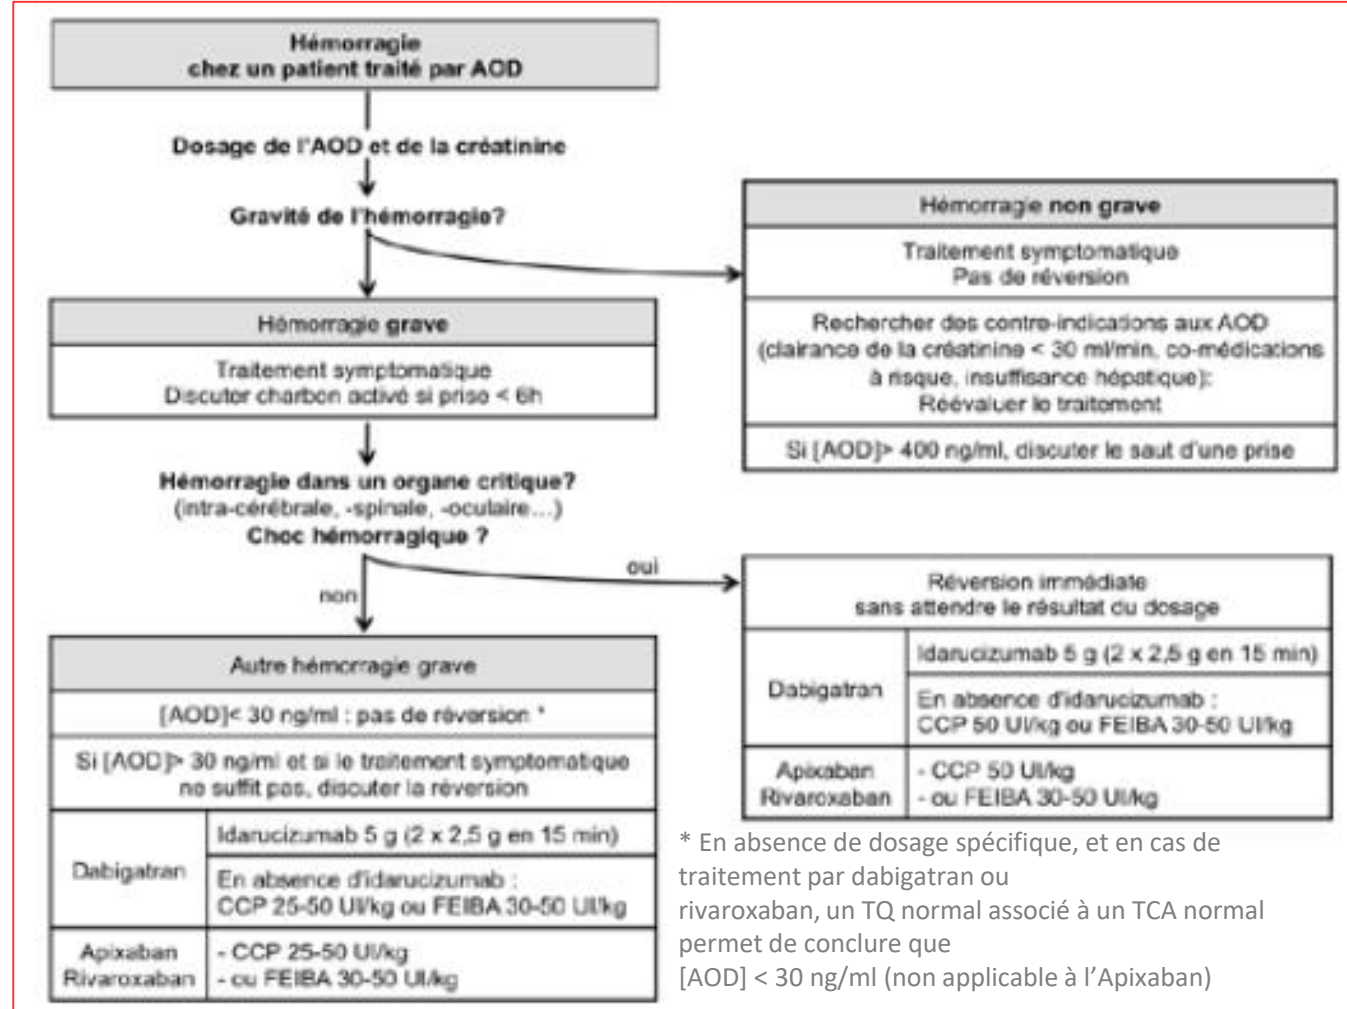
Hémorragie
chez un patient traité par AOD

Dosage de l'AOD et de la créatinine

Gravité de l'hémorragie?

Hémorragie non grave

Traitement symptomatique
Pas de réversion

Rechercher des contre-indications aux AOD (clairance de la créatinine < 30 ml/min, co-médications à risque, insuffisance hépatique):
Réévaluer le traitement

Si [AOD]> 400 ng/ml, discuter le saut d'une prise

Hémorragie grave

Traitement symptomatique
Discuter charbon activé si prise < 6h

Hémorragie dans un organe critique?
(intra-cérébrale, -spinale, -oculaire...)
Choc hémorragique ?

oui

non

Réversion immédiate
sans attendre le résultat du dosage

| | |
|---|---|
| Dabigatran | Idarucizumab 5 g (2 x 2,5 g en 15 min) |
| | En absence d'idarucizumab : CCP 50 UI/kg ou FEIBA 30-50 UI/kg |
| Apixaban Rivaroxaban | - CCP 50 UI/kg - ou FEIBA 30-50 UI/kg |

Autre hémorragie grave

[AOD]< 30 ng/ml : pas de réversion *

Si [AOD]> 30 ng/ml et si le traitement symptomatique ne suffit pas, discuter la réversion

| | |
|---|---|
| Dabigatran | Idarucizumab 5 g (2 x 2,5 g en 15 min) |
| | En absence d'idarucizumab : CCP 25-50 UI/kg ou FEIBA 30-50 UI/kg |
| Apixaban Rivaroxaban | - CCP 25-50 UI/kg - ou FEIBA 30-50 UI/kg |

* En absence de dosage spécifique, et en cas de traitement par dabigatran ou rivaroxaban, un TQ normal associé à un TCA normal permet de conclure que [AOD] < 30 ng/ml (non applicable à l'Apixaban)